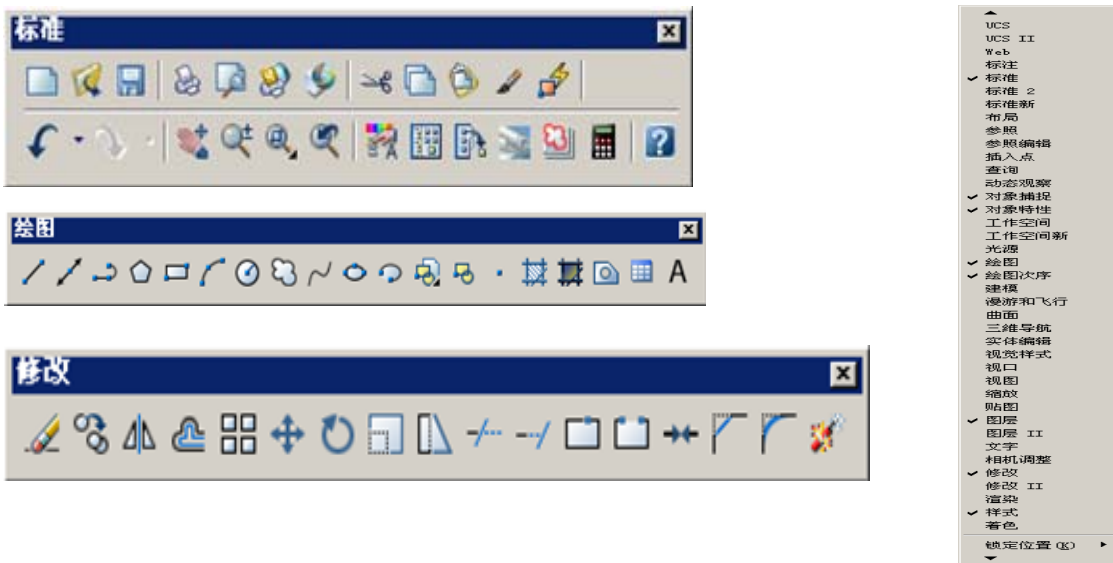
标准

A

绘图

修改

UCS
UCS II
Web
标注
✓ 标准
标准 2
标准新
布局
参照
参照编辑
插入点
查询
动态观察
✓ 对象捕捉
✓ 对象特性
工作空间
工作空间新
光源
✓ 绘图
✓ 绘图次序
建模
漫游和飞行
曲面
三维导航
实体编辑
视觉样式
视口
视图
缩放
贴图
✓ 图层
图层 II
文字
相机调整
✓ 修改
修改 II
渲染
✓ 样式
着色
锁定位置 (K)